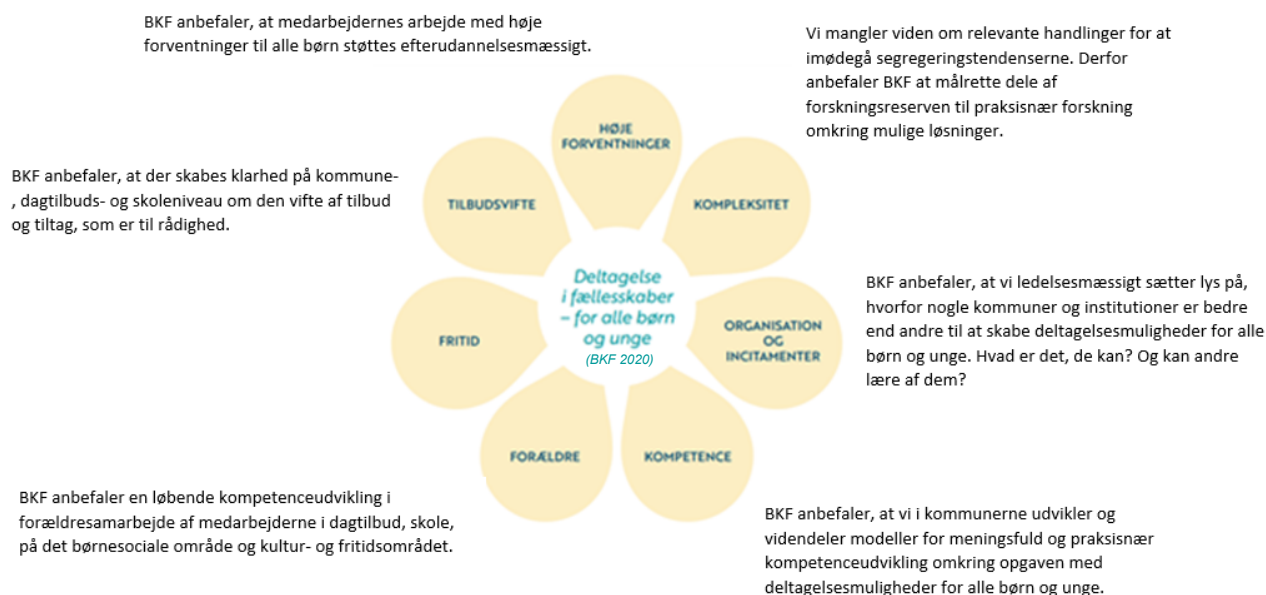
BKF anbefaler, at medarbejdernes arbejde med høje forventninger til alle børn støttes efterudannelsesmæssigt.

Vi mangler viden om relevante handlinger for at imødegå segregeringstendenserne. Derfor anbefaler BKF at målrette dele af forskningsreserven til praksisnær forskning omkring mulige løsninger.

BKF anbefaler, at der skabes klarhed på kommune-, dagtilbuds- og skoleniveau om den vifte af tilbud og tiltag, som er til rådighed.

HØJE FORVENTNINGER

TILBUDSVIFTE

KOMPLEKSITET

Deltagelse i fællesskaber – for alle børn og unge

(BKF 2020)

FRITID

ORGANISATION OG INCITAMENTER

FORÆLDRE

KOMPETENCE

BKF anbefaler, at vi ledelsesmæssigt sætter lys på, hvorfor nogle kommuner og institutioner er bedre end andre til at skabe deltagelsesmuligheder for alle børn og unge. Hvad er det, de kan? Og kan andre lære af dem?

BKF anbefaler en løbende kompetenceudvikling i forældresamarbejde af medarbejderne i dagtilbud, skole, på det børnesociale område og kultur- og fritidsområdet.

BKF anbefaler, at vi i kommunerne udvikler og videndeler modeller for meningsfuld og praksisnær kompetenceudvikling omkring opgaven med deltagelsesmuligheder for alle børn og unge.